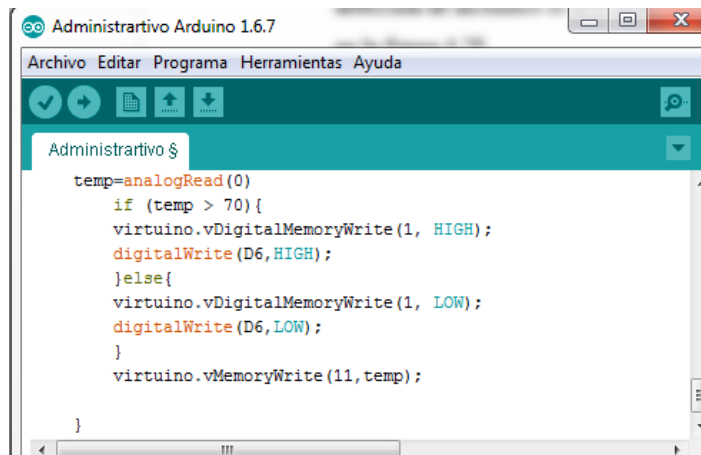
Administrartivo Arduino 1.6.7

Archivo Editar Programa Herramientas Ayuda

Administrartivo §

temp=analogRead(0)
if (temp > 70){
virtuino.vDigitalMemoryWrite(1, HIGH);
digitalWrite(D6,HIGH);
}else{
virtuino.vDigitalMemoryWrite(1, LOW);
digitalWrite(D6,LOW);
}
virtuino.vMemoryWrite(11,temp);

}